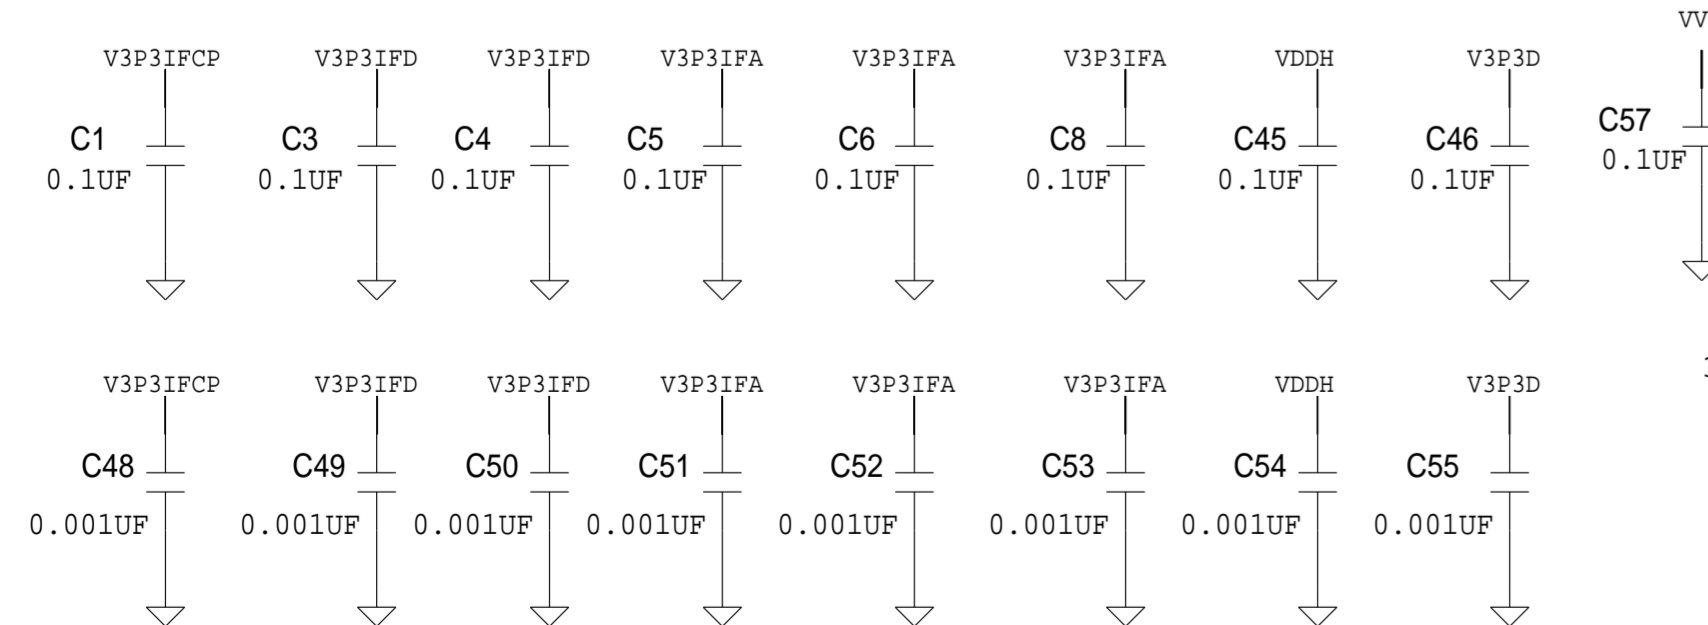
V3P3IFCP V3P3IFD V3P3IFD V3P3IFA V3P3IFA V3P3IFA VDDH V3P3D VV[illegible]

C1 0.1UF
C3 0.1UF
C4 0.1UF
C5 0.1UF
C6 0.1UF
C8 0.1UF
C45 0.1UF
C46 0.1UF
C57 0.1UF

V3P3IFCP V3P3IFD V3P3IFD V3P3IFA V3P3IFA V3P3IFA VDDH V3P3D

C48 0.001UF
C49 0.001UF
C50 0.001UF
C51 0.001UF
C52 0.001UF
C53 0.001UF
C54 0.001UF
C55 0.001UF